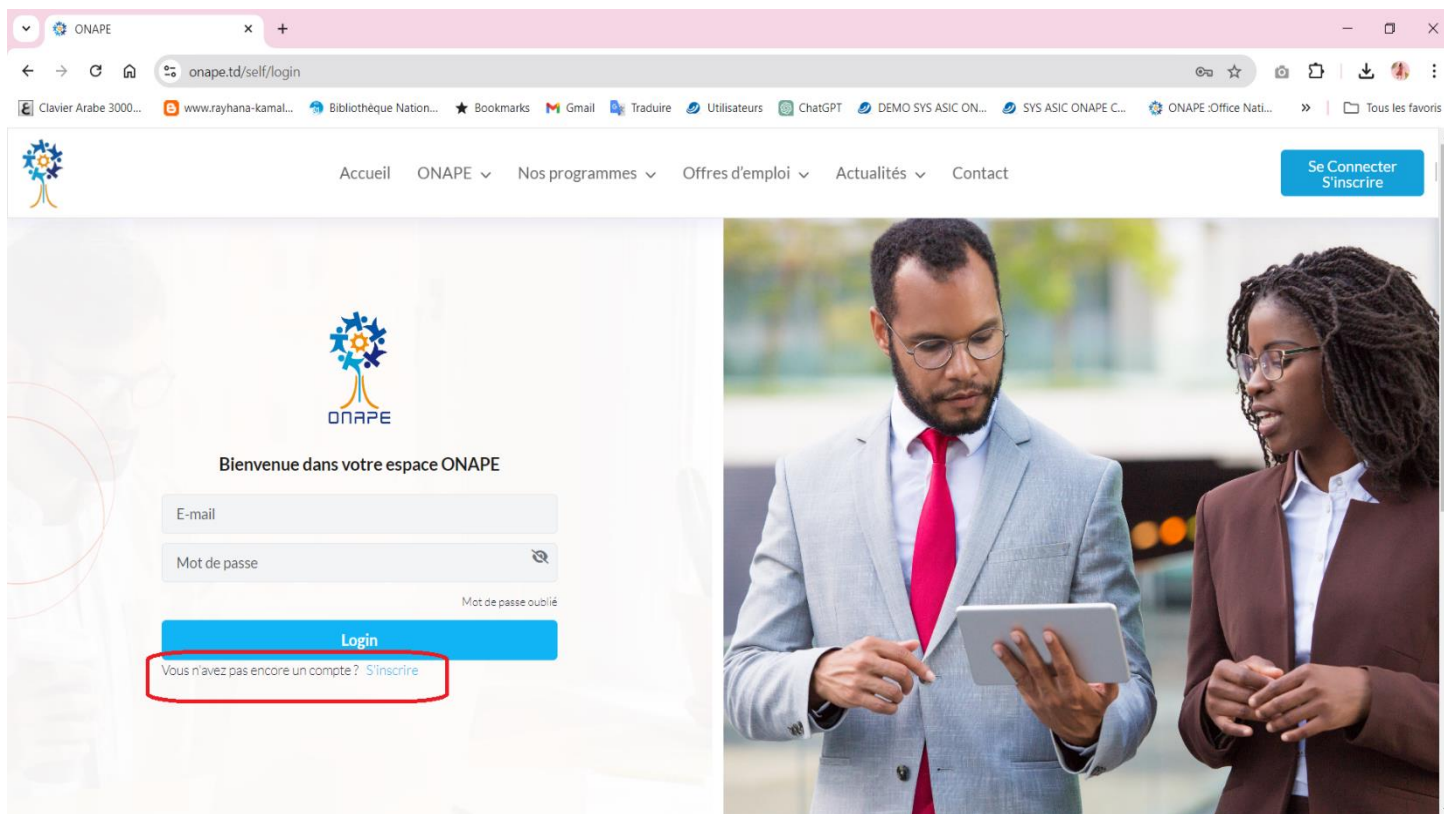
ONAPE

onape.td/self/login

Clavier Arabe 3000... www.rayhana-kamal... Bibliothèque Nation... Bookmarks Gmail Traduire Utilisateurs ChatGPT DEMO SYS ASIC ON... SYS ASIC ONAPE C... ONAPE :Office Nati... » Tous les favoris

Accueil ONAPE Nos programmes Offres d'emploi Actualités Contact

Se Connecter
S'inscrire

ONAPE

Bienvenue dans votre espace ONAPE

E-mail

Mot de passe

Mot de passe oublié

Login

Vous n'avez pas encore un compte ? S'inscrire